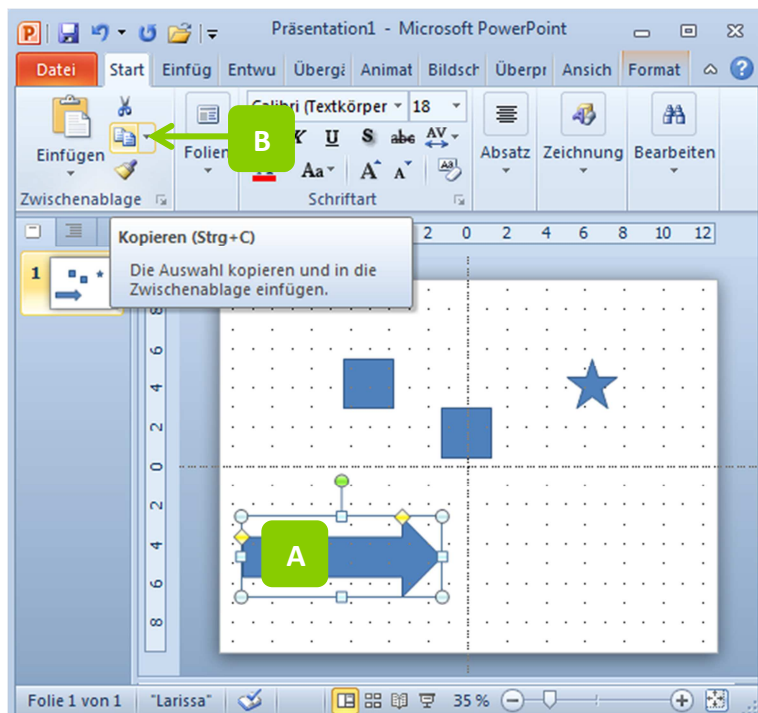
Präsentation1 - Microsoft PowerPoint

Datei | Start | Einfüg | Entwu | Übergä | Animat | Bildsch | Überpr | Ansich | Format

Einfügen
Zwischenablage
Folien
Calibri (Textkörper | 18
K U S abc AV
Aa A A
Schriftart
Absatz
Zeichnung
Bearbeiten

B

Kopieren (Strg+C)
Die Auswahl kopieren und in die Zwischenablage einfügen.

2 0 2 4 6 8 10 12

1

8 6 4 2 0 2 4 6 8

A

Folie 1 von 1 | "Larissa" | 35 %